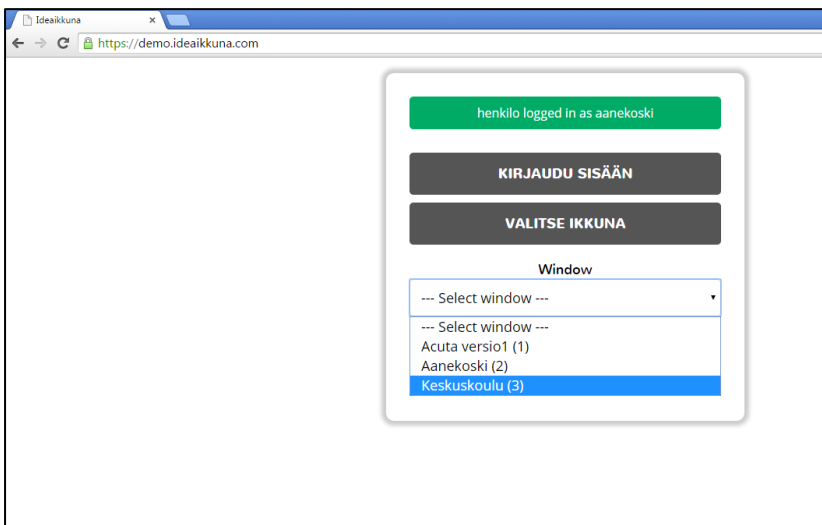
Ideaikkuna ×

https://demo.ideaikkuna.com

henkilo logged in as aanekoski

KIRJAUDU SISÄÄN

VALITSE IKKUNA

Window

--- Select window ---

--- Select window ---
Acuta versio1 (1)
Aanekoski (2)
Keskuskoulu (3)